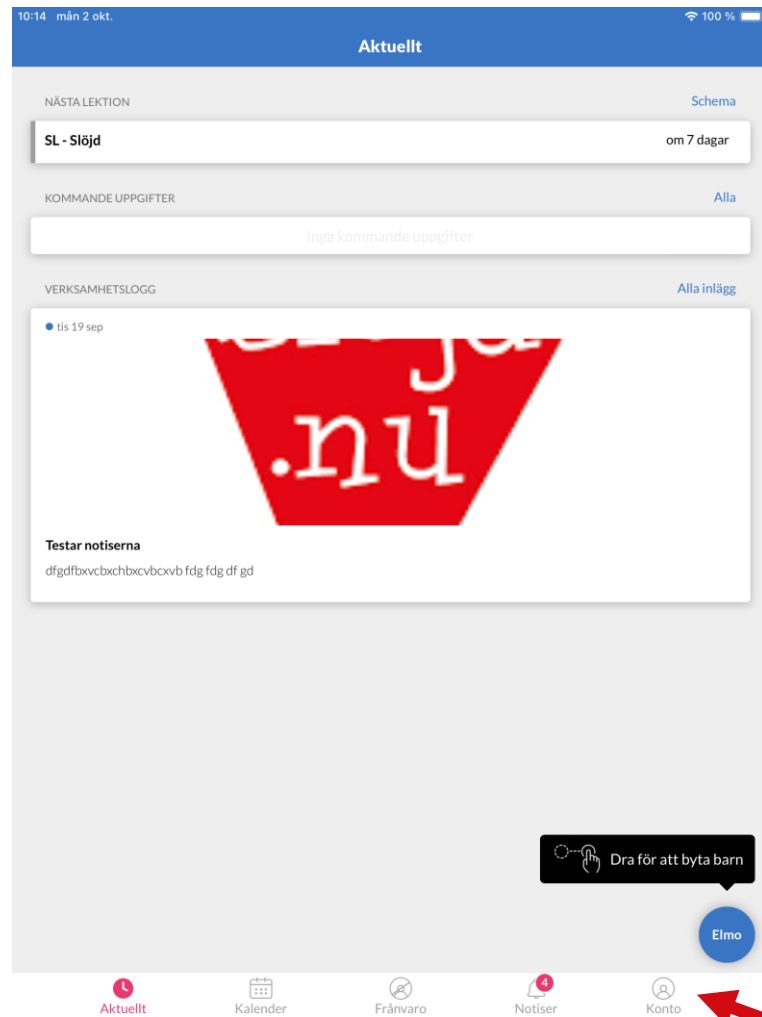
10:14 mån 2 okt.

100 %

Aktuellt

NÄSTA LEKTION

Schema

SL - Slöjd

om 7 dagar

KOMMANDE UPPGIFTER

Alla

Inga kommande uppgifter

VERKSAMHETSLOGG

Alla inlägg

tis 19 sep

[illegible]
.nu

Testar notiserna

dfgdfbxvcbxchbxcvbcxvb fdg fdg df gd

Dra för att byta barn

Elmo

Aktuellt

Kalender

Frånvaro

4

Notiser

Konto